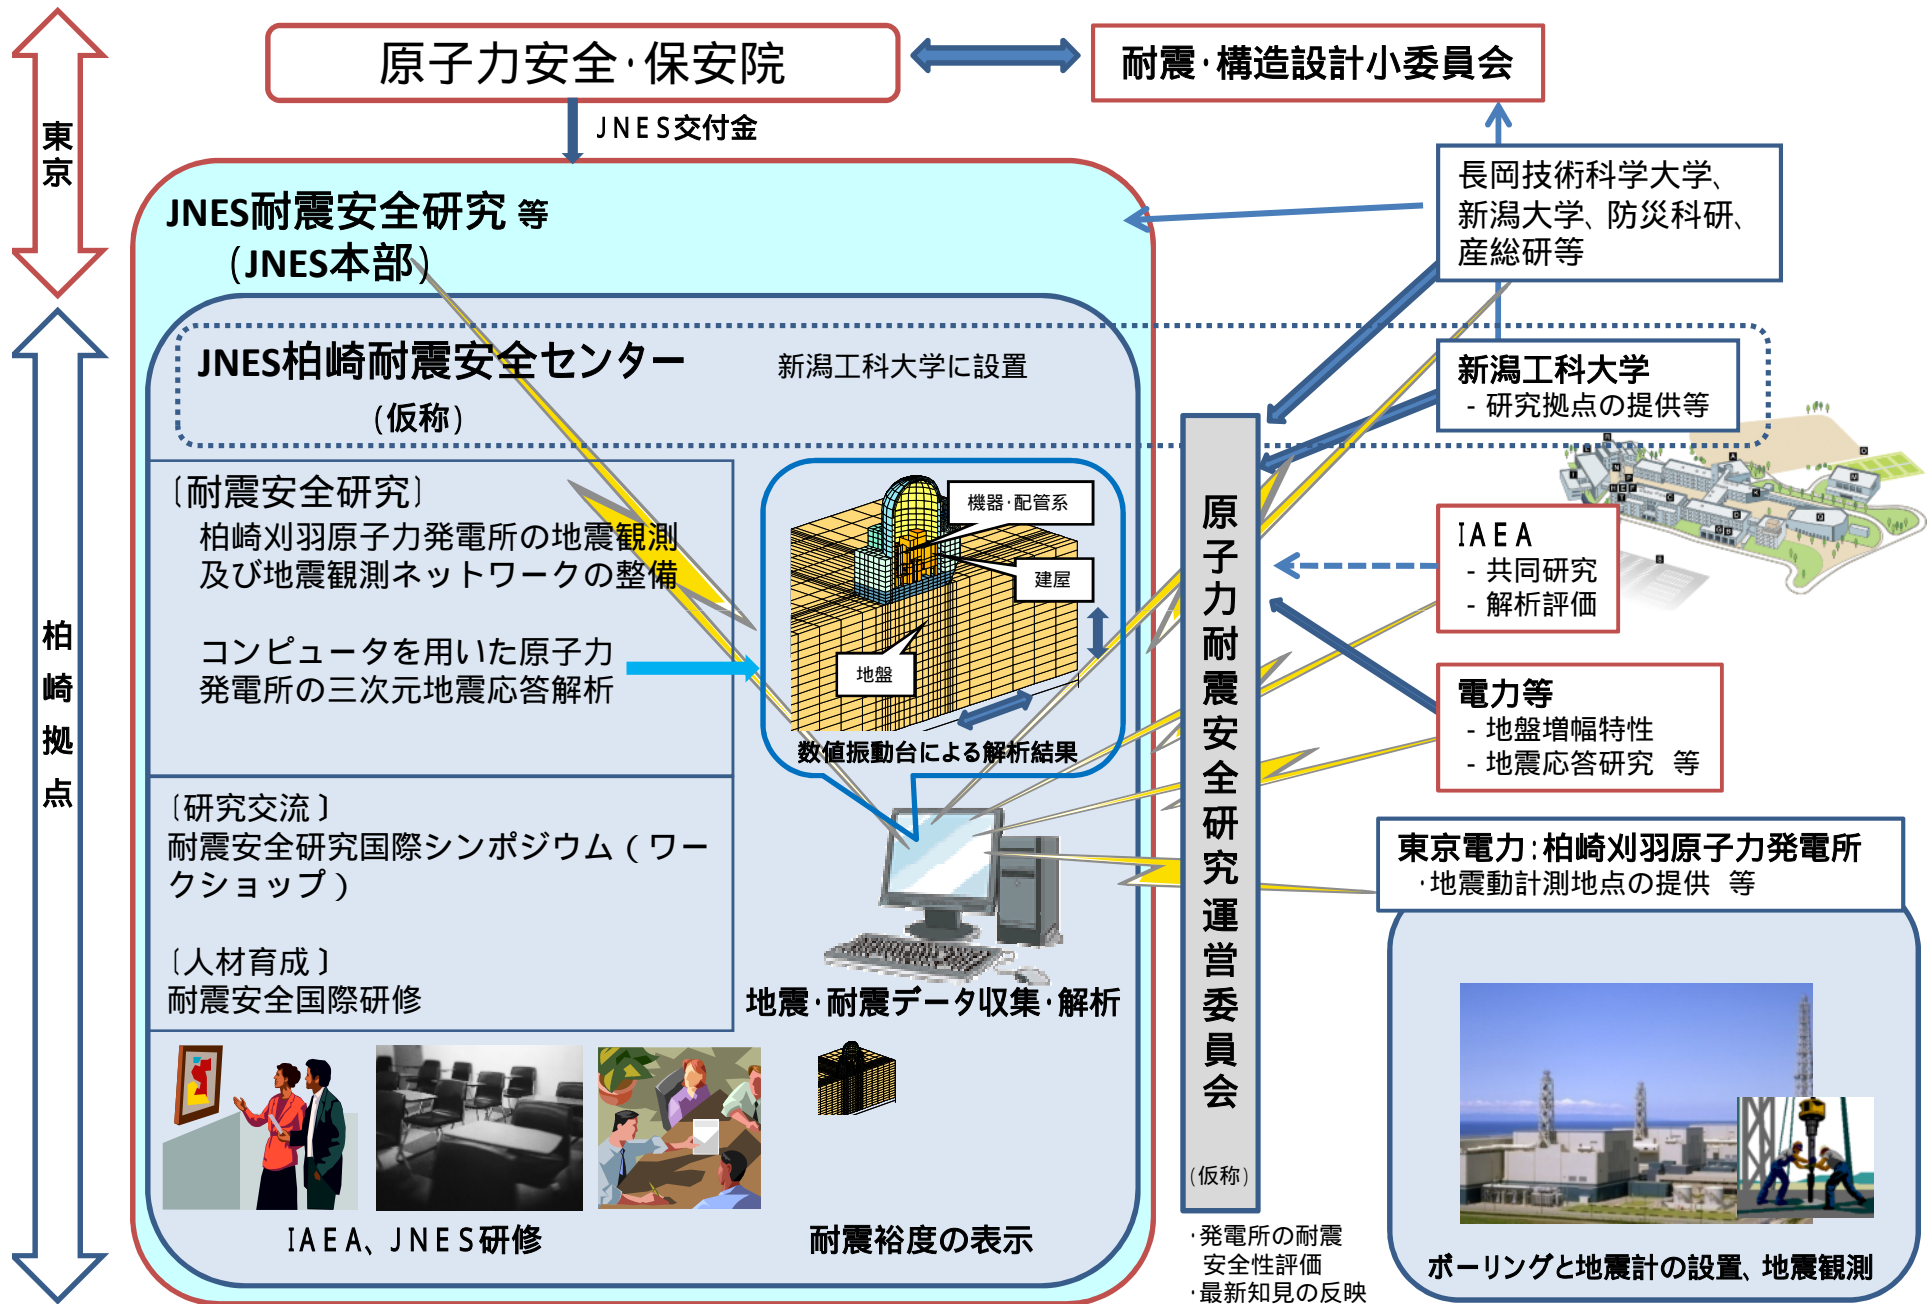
東京

柏崎拠点

原子力安全・保安院

耐震・構造設計小委員会

JNES交付金

JNES耐震安全研究 等
（JNES本部）

長岡技術科学大学、新潟大学、防災科研、産総研等

JNES柏崎耐震安全センター
（仮称）

新潟工科大学に設置

新潟工科大学
- 研究拠点の提供等

〔耐震安全研究〕
柏崎刈羽原子力発電所の地震観測及び地震観測ネットワークの整備

コンピュータを用いた原子力発電所の三次元地震応答解析

機器・配管系

建屋

地盤

数値振動台による解析結果

原子力耐震安全研究運営委員会

（仮称）

IAEA
- 共同研究
- 解析評価

電力等
- 地盤増幅特性
- 地震応答研究 等

〔研究交流〕
耐震安全研究国際シンポジウム（ワークショップ）

〔人材育成〕
耐震安全国際研修

地震・耐震データ収集・解析

東京電力：柏崎刈羽原子力発電所
・地震動計測地点の提供 等

IAEA、JNES研修

耐震裕度の表示

・発電所の耐震安全性評価
・最新知見の反映

ボーリングと地震計の設置、地震観測